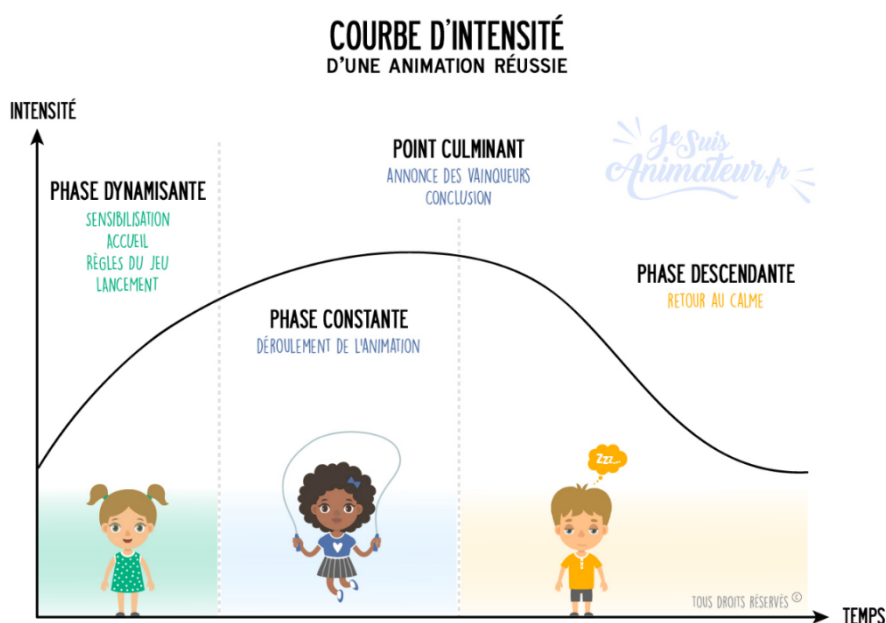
COURBE D'INTENSITÉ
D'UNE ANIMATION RÉUSSIE

INTENSITÉ

JeSuisAnimateur.fr

PHASE DYNAMISANTE
SENSIBILISATION
ACCUEIL
RÈGLES DU JEU
LANCEMENT

POINT CULMINANT
ANNONCE DES VAINQUEURS
CONCLUSION

PHASE CONSTANTE
DÉROULEMENT DE L'ANIMATION

PHASE DESCENDANTE
RETOUR AU CALME

Zzz...

TOUS DROITS RÉSERVÉS ©

TEMPS